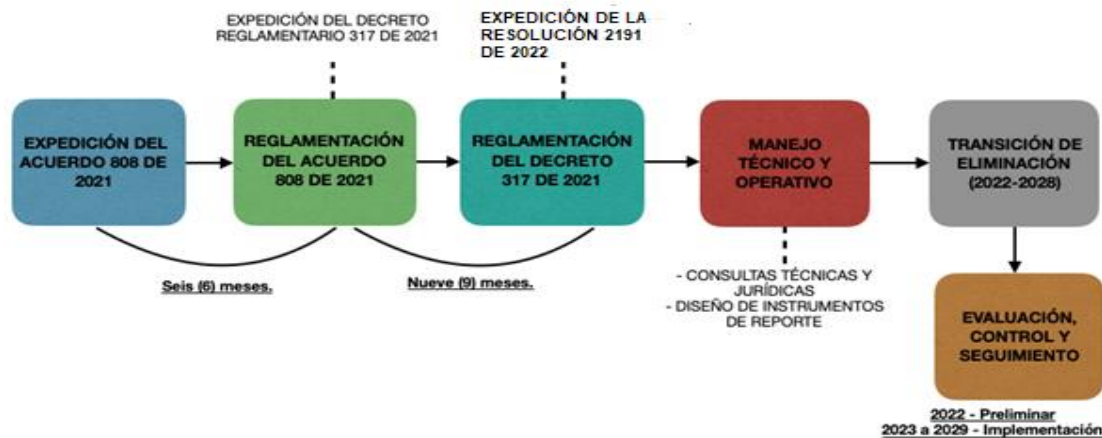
EXPEDICIÓN DEL DECRETO REGLAMENTARIO 317 DE 2021

EXPEDICIÓN DE LA RESOLUCIÓN 2191 DE 2022

EXPEDICIÓN DEL ACUERDO 808 DE 2021

REGLAMENTACIÓN DEL ACUERDO 808 DE 2021

REGLAMENTACIÓN DEL DECRETO 317 DE 2021

MANEJO TÉCNICO Y OPERATIVO

TRANSICIÓN DE ELIMINACIÓN (2022-2028)

Seis (6) meses.

Nueve (9) meses.

- CONSULTAS TÉCNICAS Y JURÍDICAS
- DISEÑO DE INSTRUMENTOS DE REPORTE

EVALUACIÓN, CONTROL Y SEGUIMIENTO

2022 - Preliminar
2023 a 2029 - Implementación